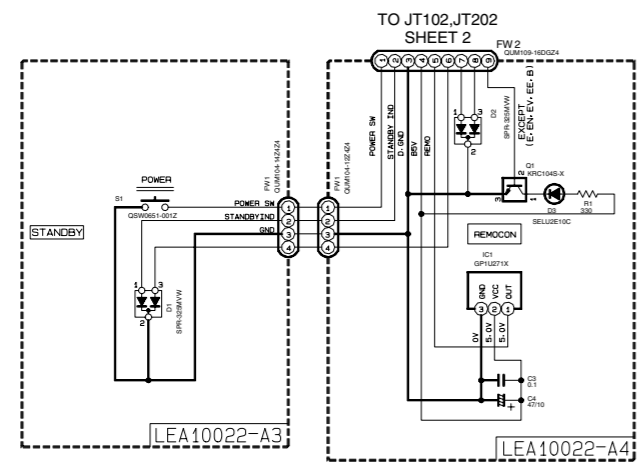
TO JT102,JT202
SHEET 2

FW2
QUM109-16DGZ4

9 8 7 6 5 4 3 2 1

POWER
S1
QSW0651-001Z

STANDBY

FW1
QUM104-14Z4Z4
POWER SW
STANDBYIND
GND
1
2
3
4

1
3
2
D1
SPR-325MVW

FW1
QUM104-12Z4Z4
1
2
3
4

POWER SW
STANDBY IND
D.GND
B5V
REMO

1
3
2
D2
SPR-325MVW

EXCEPT
(E, EN, EV, EE, B)

Q1
KRC104S-X
3
2
1
D3
SELU2E10C
R1
330

REMOCON

IC1
GP1U271X
GND
VCC
OUT
3
2
1
0V
5.0V
5.0V

0V

C3
0.1
C4
47/10

LEA10022-A3

LEA10022-A4